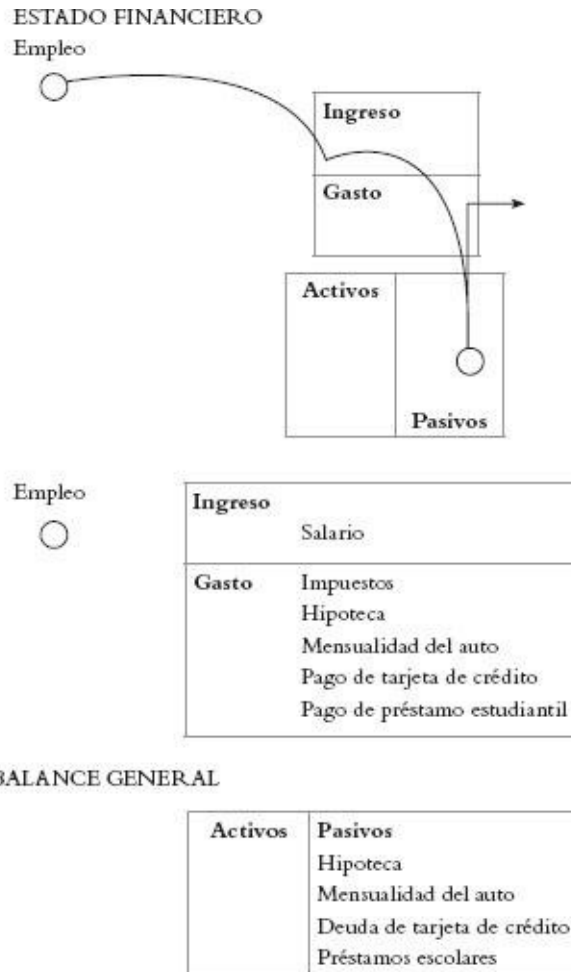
ESTADO FINANCIERO
Empleo

Ingreso
Gasto

Activos
Pasivos

Empleo

| Ingreso | |
|---|---|
| | Salario |
| Gasto | Impuestos<br>Hipoteca<br>Mensualidad del auto<br>Pago de tarjeta de crédito<br>Pago de préstamo estudiantil |

BALANCE GENERAL

| Activos | Pasivos |
|---|---|
| | Hipoteca<br>Mensualidad del auto<br>Deuda de tarjeta de crédito<br>Préstamos escolares |